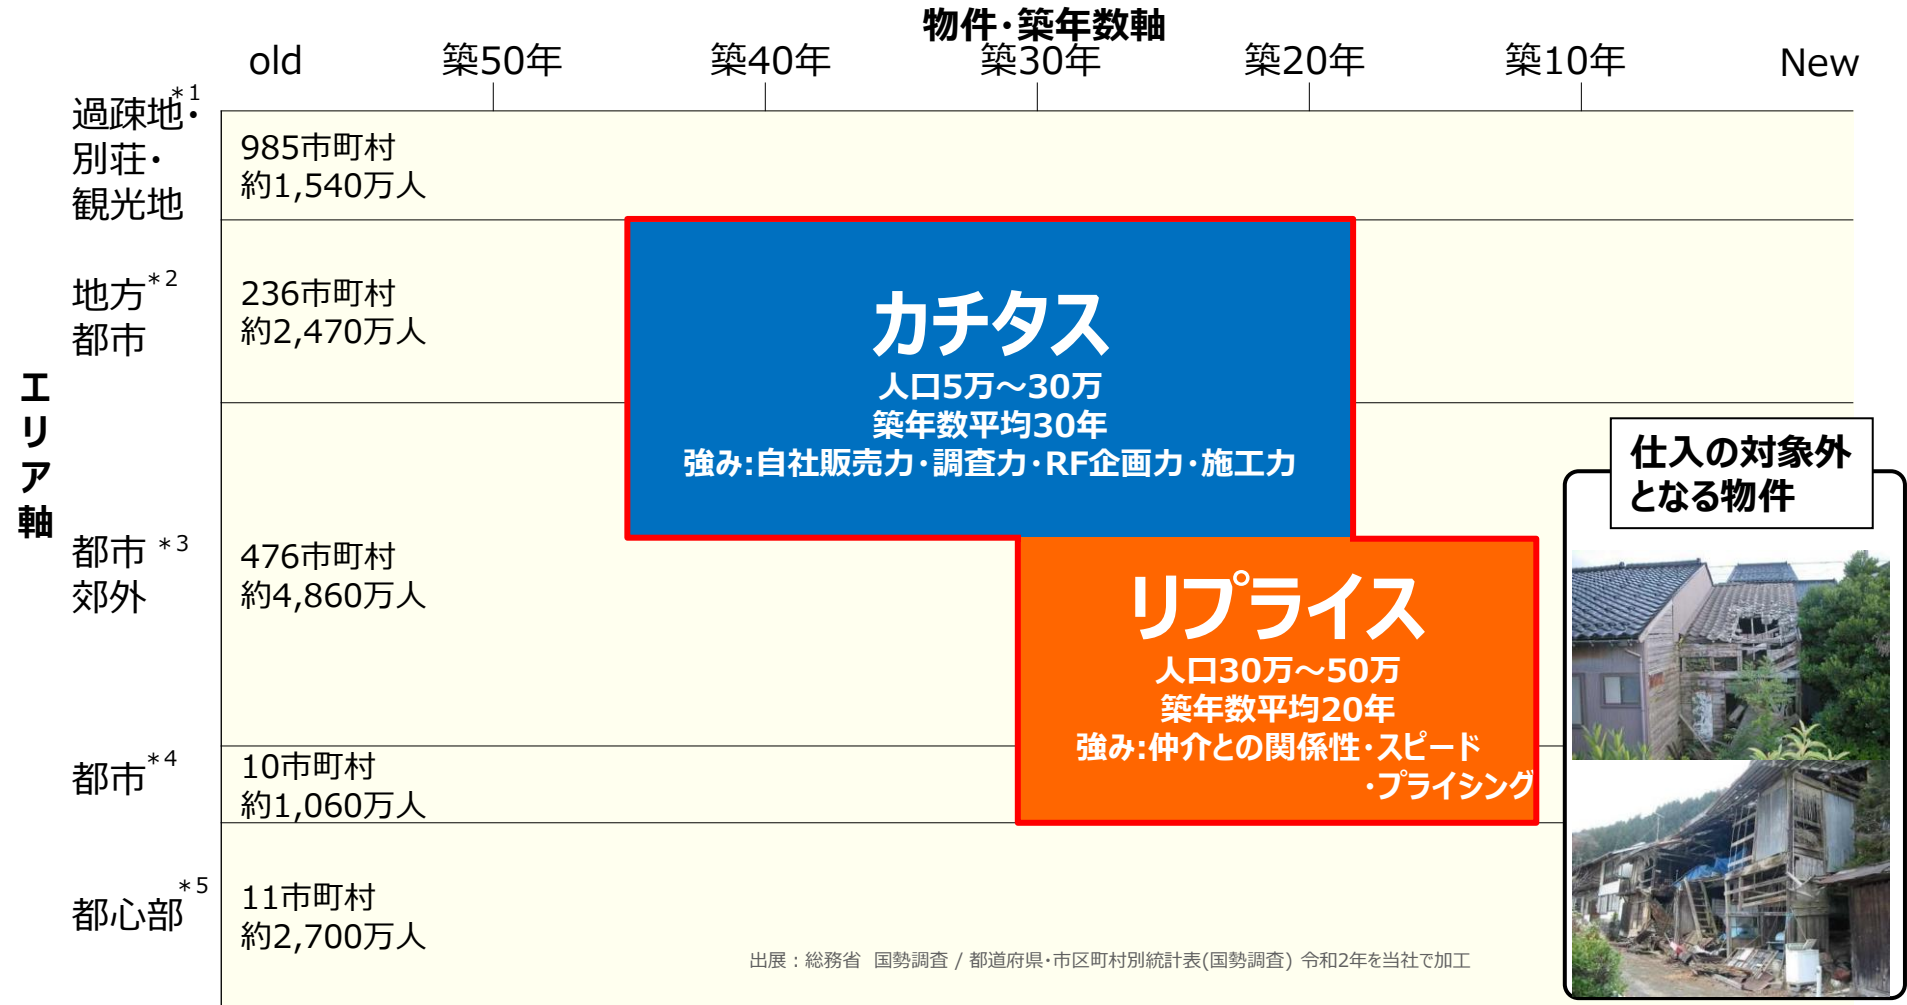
物件・築年数軸

old 築50年 築40年 築30年 築20年 築10年 New

エリア軸

過疎地$^{*1}$・別荘・観光地
985市町村
約1,540万人

地方$^{*2}$都市
236市町村
約2,470万人

都市$^{*3}$郊外
476市町村
約4,860万人

都市$^{*4}$
10市町村
約1,060万人

都心部$^{*5}$
11市町村
約2,700万人

カチタス
人口5万～30万
築年数平均30年
強み:自社販売力・調査力・RF企画力・施工力

リプライス
人口30万～50万
築年数平均20年
強み:仲介との関係性・スピード・プライシング

仕入の対象外となる物件

出展：総務省 国勢調査 / 都道府県・市区町村別統計表(国勢調査) 令和2年を当社で加工